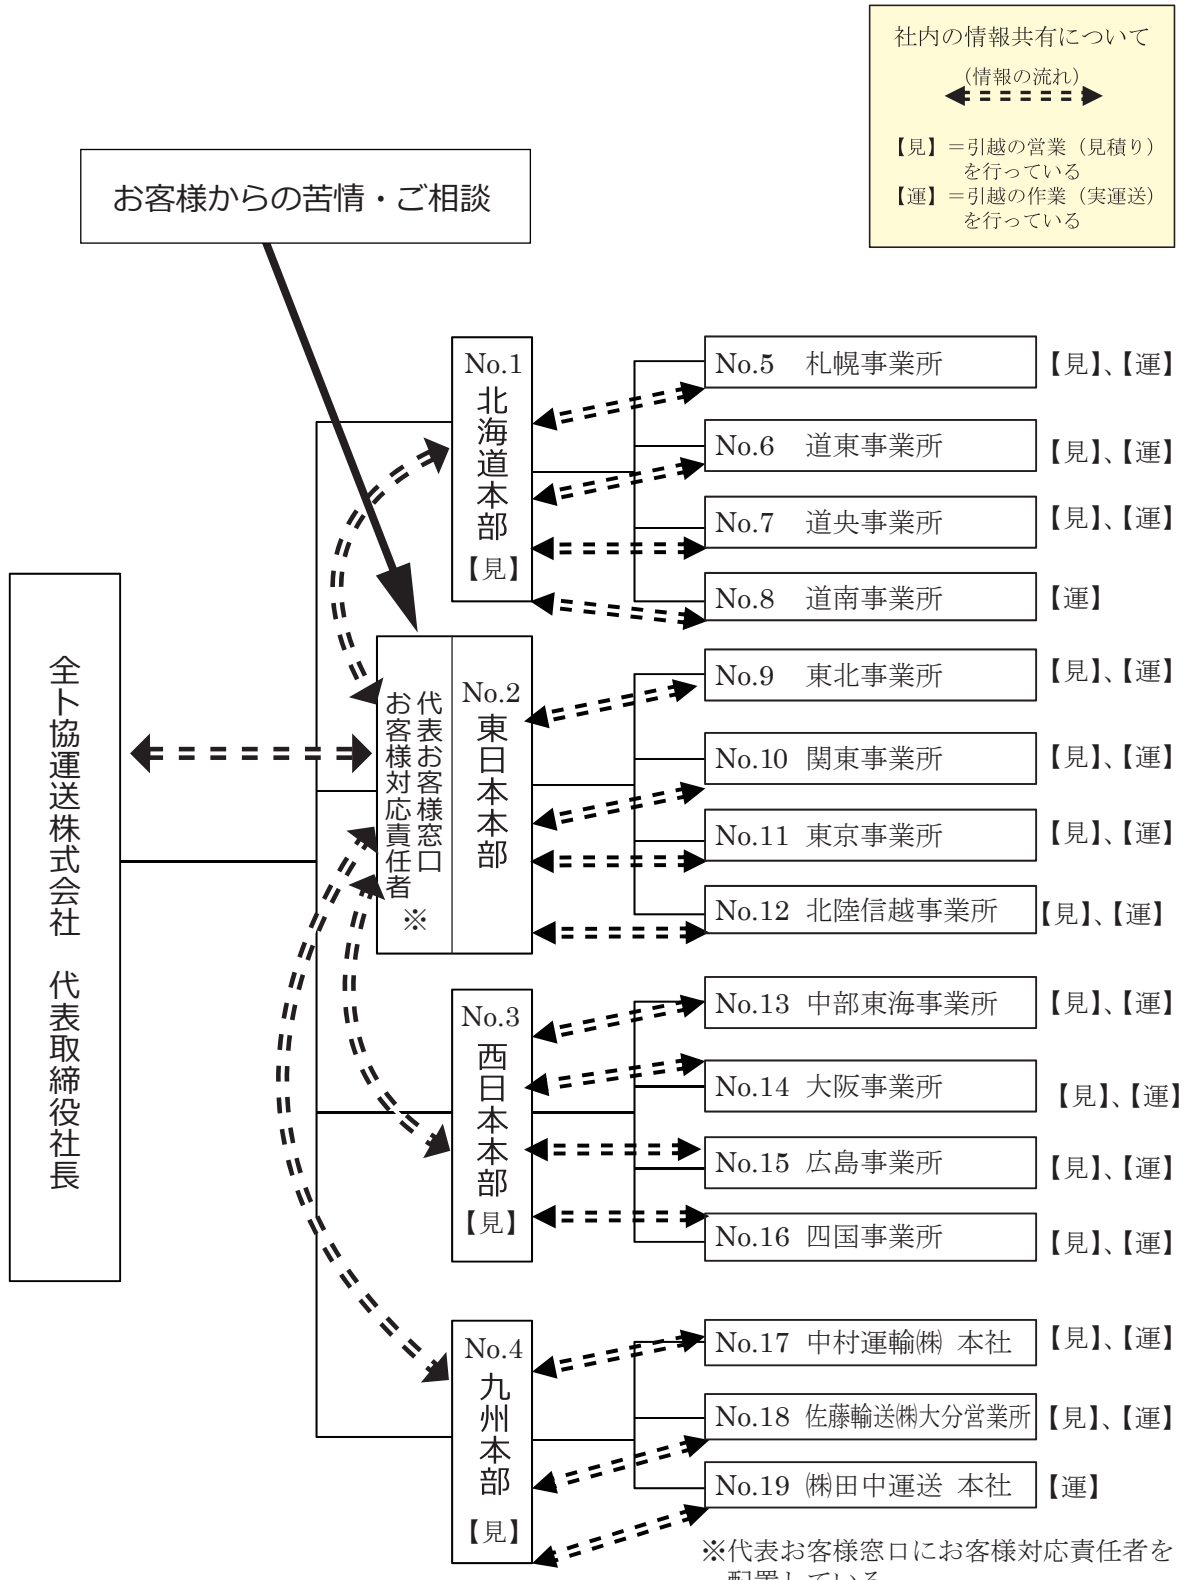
社内の情報共有について
(情報の流れ)
【見】=引越の営業(見積り)を行っている
【運】=引越の作業(実運送)を行っている

お客様からの苦情・ご相談

全ト協運送株式会社　代表取締役社長

代表お客様窓口
お客様対応責任者
※

No.1
北海道本部
【見】

No.2
東日本本部

No.3
西日本本部
【見】

No.4
九州本部
【見】

No.5　札幌事業所 【見】、【運】
No.6　道東事業所 【見】、【運】
No.7　道央事業所 【見】、【運】
No.8　道南事業所 【運】
No.9　東北事業所 【見】、【運】
No.10 関東事業所 【見】、【運】
No.11 東京事業所 【見】、【運】
No.12 北陸信越事業所 【見】、【運】
No.13 中部東海事業所 【見】、【運】
No.14 大阪事業所 【見】、【運】
No.15 広島事業所 【見】、【運】
No.16 四国事業所 【見】、【運】
No.17 中村運輸㈱ 本社 【見】、【運】
No.18 佐藤輸送㈱大分営業所 【見】、【運】
No.19 ㈱田中運送 本社 【運】

※代表お客様窓口にお客様対応責任者を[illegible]